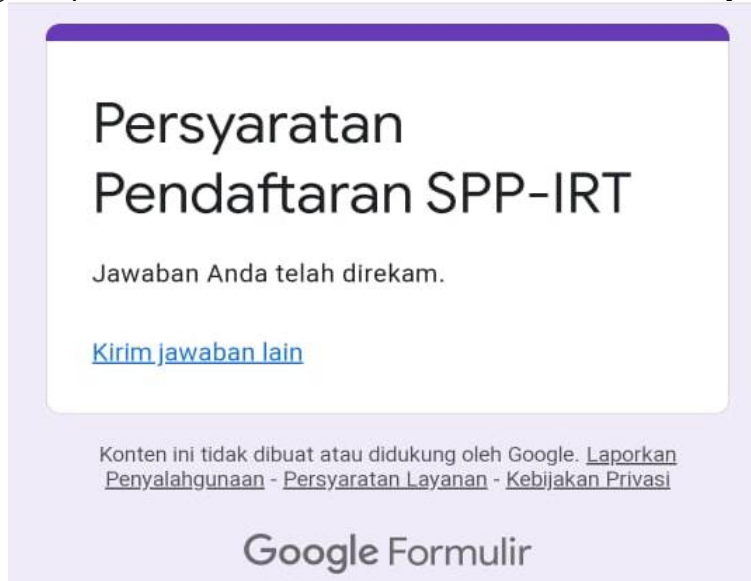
Persyaratan Pendaftaran SPP-IRT

Jawaban Anda telah direkam.

Kirim jawaban lain

Konten ini tidak dibuat atau didukung oleh Google. Laporkan Penyalahgunaan - Persyaratan Layanan - Kebijakan Privasi

Google Formulir